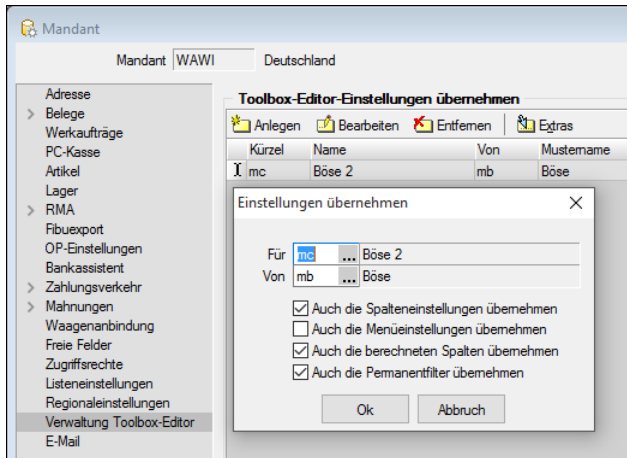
Mandant

Mandant WAWI Deutschland

Adresse
> Belege
Werkaufträge
PC-Kasse
Artikel
Lager
> RMA
Fibuexport
OP-Einstellungen
Bankassistent
> Zahlungsverkehr
> Mahnungen
Waagenanbindung
Freie Felder
Zugriffsrechte
Listeneinstellungen
Regionaleinstellungen
Verwaltung Toolbox-Editor
E-Mail

Toolbox-Editor-Einstellungen übernehmen

Anlegen Bearbeiten Entfernen Extras

| | Kürzel | Name | Von | Mustername |
|---|---|---|---|---|
| I | mc | Böse 2 | mb | Böse |

Einstellungen übernehmen ×

Für mc ... Böse 2
Von mb ... Böse

Auch die Spalteneinstellungen übernehmen
Auch die Menüeinstellungen übernehmen
Auch die berechneten Spalten übernehmen
Auch die Permanentfilter übernehmen

Ok Abbruch